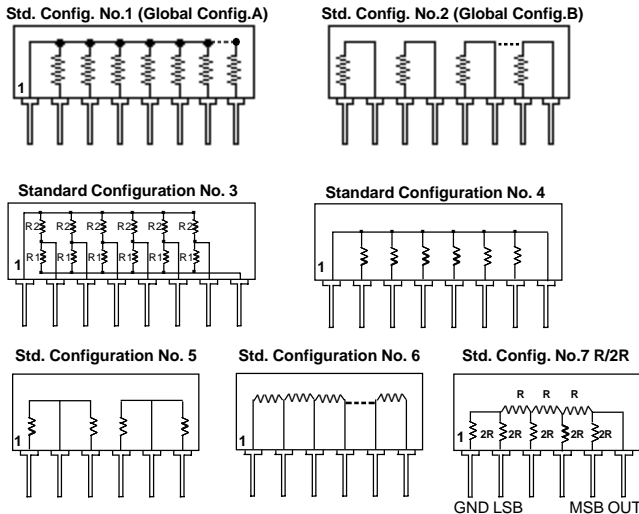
Std. Config. No.1 (Global Config.A)

1

Std. Config. No.2 (Global Config.B)

Standard Configuration No. 3

R2 R2 R2 R2 R2 R2
R1 R1 R1 R1 R1 R1
1

Standard Configuration No. 4

1

Std. Configuration No. 5

1

Std. Configuration No. 6

1

Std. Config. No.7 R/2R

R R R
1 2R 2R 2R 2R 2R

GND LSB MSB OUT